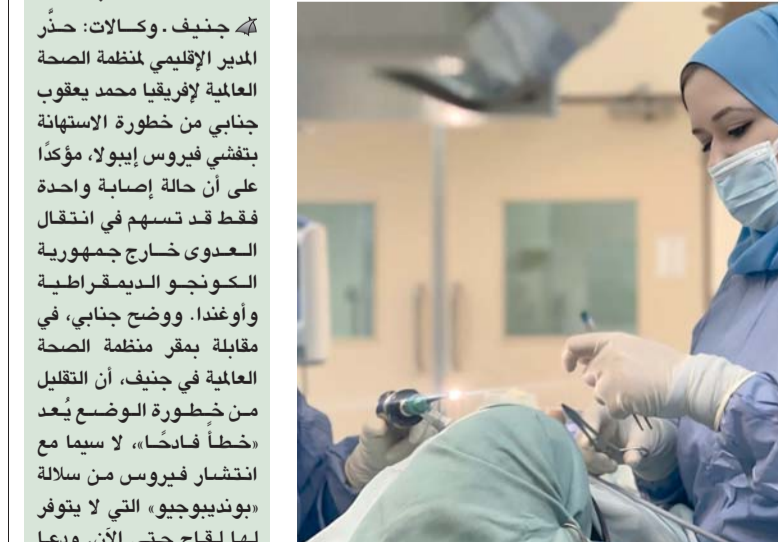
جنيف . وكالات: حذّر المدير الإقليمي لمنظمة الصحة العالمية لإفريقيا محمد يعقوب جنابي من خطورة الاستهانة بتفشي فيروس إيبولا، مؤكدًا على أن حالة إصابة واحدة فقط قد تسهم في انتقال العدوى خارج جمهورية الكونجو الديمقراطية وأوغندا. ووضح جنابي، في مقابلة بمقر منظمة الصحة العالمية في جنيف، أن التقليل من خطورة الوضع يُعد «خطأً فادحًا»، لا سيما مع انتشار فيروس من سلالة «بونديبوجيو» التي لا يتوفر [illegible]